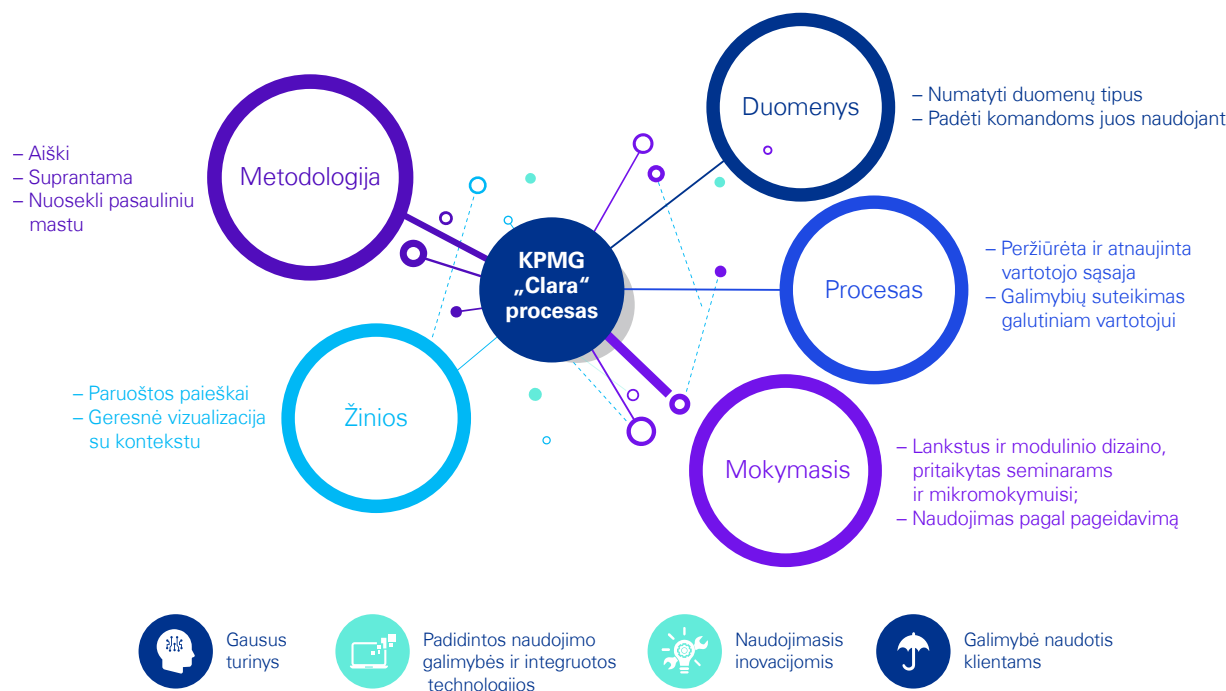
KPMG „Clara“ procesas

Metodologija

– Aiški
– Suprantama
– Nuoseklі pasauliniu mastu

Duomenys

– Numatyti duomenų tipus
– Padėti komandoms juos naudojant

Procesas

– Peržiūrėta ir atnaujinta vartotojo sąsaja
– Galimybių suteikimas galutiniam vartotojui

Žinios

– Paruoštos paieškai
– Geresnė vizualizacija su kontekstu

Mokymasis

– Lankstus ir modulinio dizaino, pritaikytas seminarams ir mikromokymuisi;
– Naudojimas pagal pageidavimą

Gausus turinys

Padidintos naudojimo galimybės ir integruotos technologijos

Naudojimasis inovacijomis

Galimybė naudotis klientams